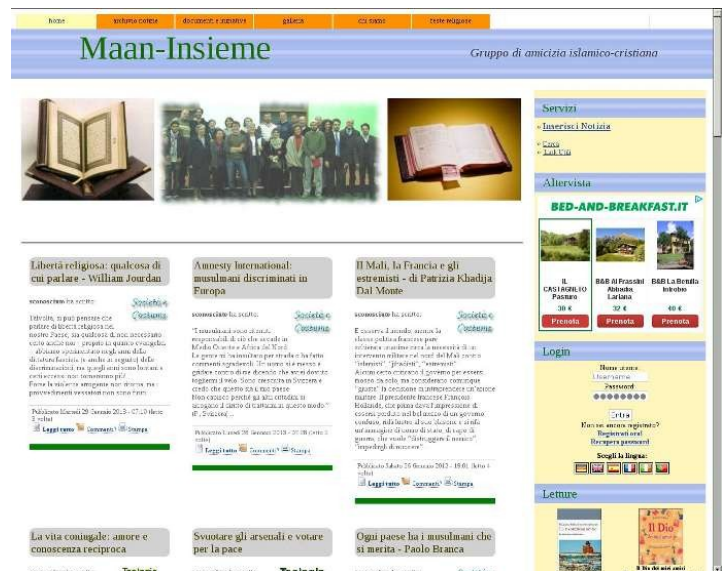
home | inchieste online | documenti e interviste | galleria | chi siamo | testi religiosi

Maan-Insieme

Gruppo di amicizia islamico-cristiana

Servizi

» Inserisci Notizia

» Cerca
» Link Utili

Allervista

BED-AND-BREAKFAST.IT

IL CASTAGNETO Pasturo | B&B Al Frassini Abbadia Lariana | B&B La Betulla Introbio
30 € | 32 € | 40 €
Prenota | Prenota | Prenota

Login

Nome utente
Username
Password
••••••••
Entra
Non sei ancora registrato?
Registrati ora!
Recupera password

Scegli la lingua:

Letture

Il Dio

Libertà religiosa: qualcosa di cui parlare - William Jourdan

Società e Costume

Ritrovire, si può pensare che parlare di libertà religiosa nel nostro Paese, sia qualcosa di non necessario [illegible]

Pubblicato Martedì 29 Gennaio 2013 - 07:10 (letto 3 volte)

Leggi tutto | Commenti? | Stampa

Amnesty International: musulmani discriminati in Europa

Società e Costume

"I musulmani sono stati resi responsabili di ciò che succede in Medio Oriente e Africa del Nord. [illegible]

Pubblicato Lunedì 28 Gennaio 2013 - 21:08 (letto 3 volte)

Leggi tutto | Commenti? | Stampa

Il Mali, la Francia e gli estremisti - di Patrizia Khadija Dal Monte

Società e Costume

E' curioso il modo, intorno la classe politica italiana per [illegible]

Pubblicato Sabato 26 Gennaio 2013 - 19:01 (letto 4 volte)

Leggi tutto | Commenti? | Stampa

La vita coniugale: amore e conoscenza reciproca

Teologia

Svuotare gli arsenali e votare per la pace

Teologia

Ogni paese ha i musulmani che si merita - Paolo Branca